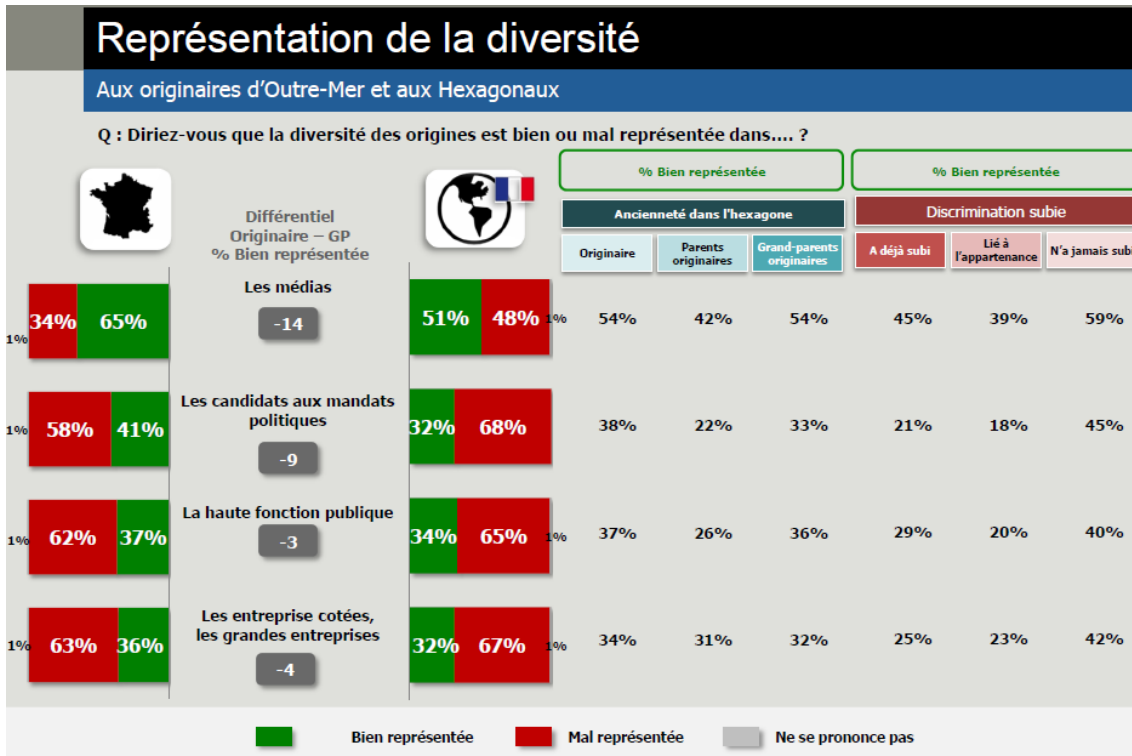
Représentation de la diversité

Aux originaires d'Outre-Mer et aux Hexagonaux

Q : Diriez-vous que la diversité des origines est bien ou mal représentée dans.... ?

Différentiel Originaire – GP % Bien représentée

% Bien représentée

Ancienneté dans l'hexagone

% Bien représentée

Discrimination subie

| | | | | | | Originaire | Parents originaires | Grand-parents originaires | A déjà subi | Lié à l'appartenance | N'a jamais subi |
|---|---|---|---|---|---|---|---|---|---|---|---|
| 1% 34% 65% | Les médias | -14 | 51% 48% 1% | | | 54% | 42% | 54% | 45% | 39% | 59% |
| 1% 58% 41% | Les candidats aux mandats politiques | -9 | 32% 68% | | | 38% | 22% | 33% | 21% | 18% | 45% |
| 1% 62% 37% | La haute fonction publique | -3 | 34% 65% 1% | | | 37% | 26% | 36% | 29% | 20% | 40% |
| 1% 63% 36% | Les entreprise cotées, les grandes entreprises | -4 | 32% 67% 1% | | | 34% | 31% | 32% | 25% | 23% | 42% |

Bien représentée Mal représentée Ne se prononce pas